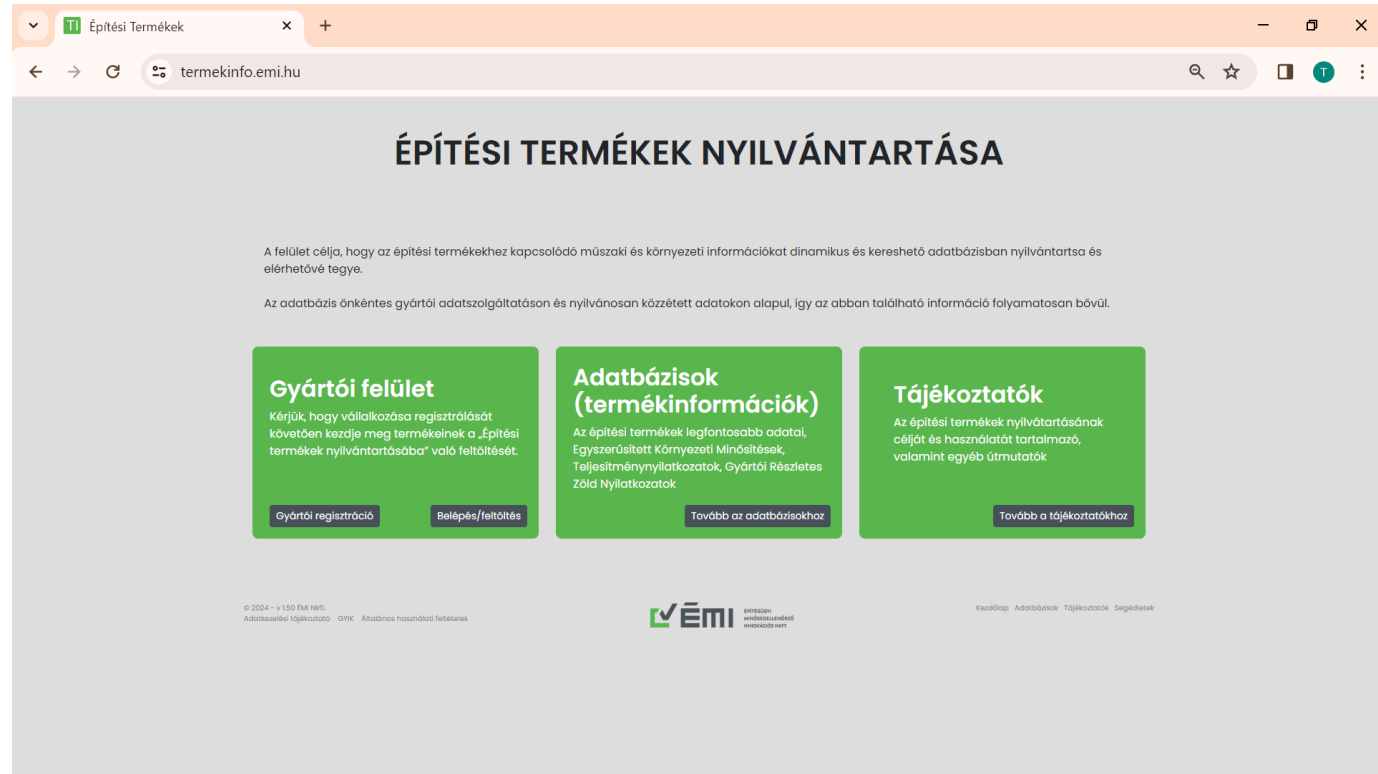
TI Építési Termékek

termekinfo.emi.hu

T

ÉPÍTÉSI TERMÉKEK NYILVÁNTARTÁSA

A felület célja, hogy az építési termékekhez kapcsolódó műszaki és környezeti információkat dinamikus és kereshető adatbázisban nyilvántartsa és elérhetővé tegye.

Az adatbázis önkéntes gyártói adatszolgáltatáson és nyilvánosan közzétett adatokon alapul, így az abban található információ folyamatosan bővül.

Gyártói felület
Kérjük, hogy vállalkozása regisztrálását követően kezdje meg termékeinek a „Építési termékek nyilvántartásába" való feltöltését.

Gyártói regisztráció
Belépés/feltöltés

Adatbázisok (termékinformációk)
Az építési termékek legfontosabb adatai, Egyszerűsített Környezeti Minősítések, Teljesítménynyilatkozatok, Gyártói Részletes Zöld Nyilatkozatok

Tovább az adatbázisokhoz

Tájékoztatók
Az építési termékek nyilvátartásának célját és használatát tartalmazó, valamint egyéb útmutatók

Tovább a tájékoztatókhoz

© 2024 - v 1.50 ÉMI Nkft.
Adatkezelési tájékoztató GYIK Általános használati feltételek

ÉMI ÉPÍTÉSÜGYI MINŐSÉGELLENŐRZŐ INNOVÁCIÓS NKFT

Kezdőlap Adatbázisok Tájékoztatók Segédletek